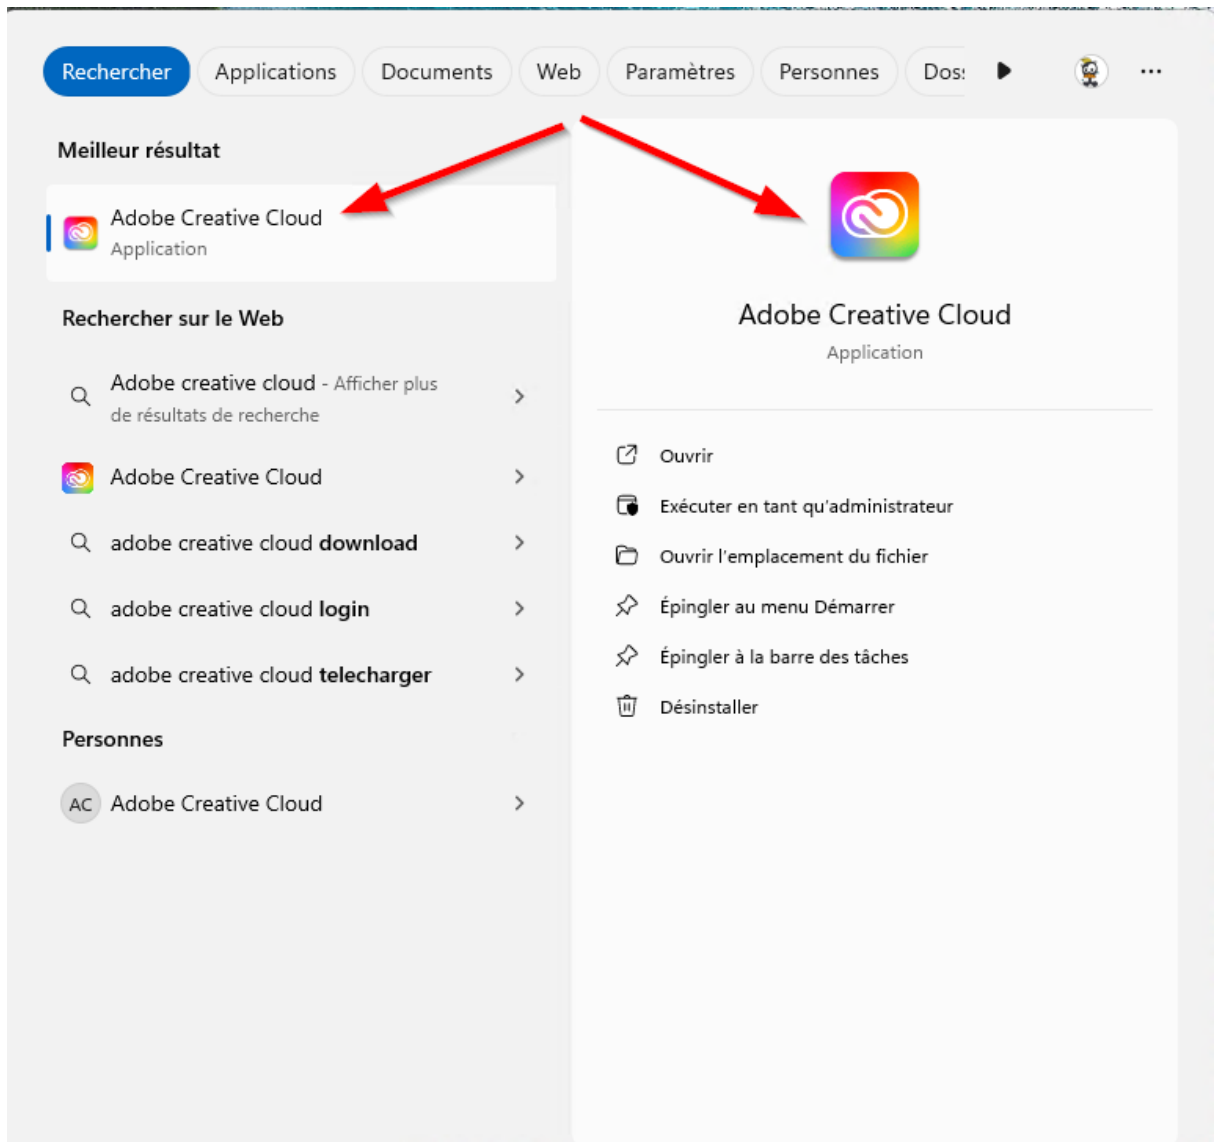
Rechercher Applications Documents Web Paramètres Personnes Dos:

Meilleur résultat

Adobe Creative Cloud
Application

Rechercher sur le Web

Adobe creative cloud - Afficher plus de résultats de recherche

Adobe Creative Cloud

adobe creative cloud **download**

adobe creative cloud **login**

adobe creative cloud **telecharger**

Personnes

AC Adobe Creative Cloud

Adobe Creative Cloud
Application

Ouvrir

Exécuter en tant qu'administrateur

Ouvrir l'emplacement du fichier

Épingler au menu Démarrer

Épingler à la barre des tâches

Désinstaller